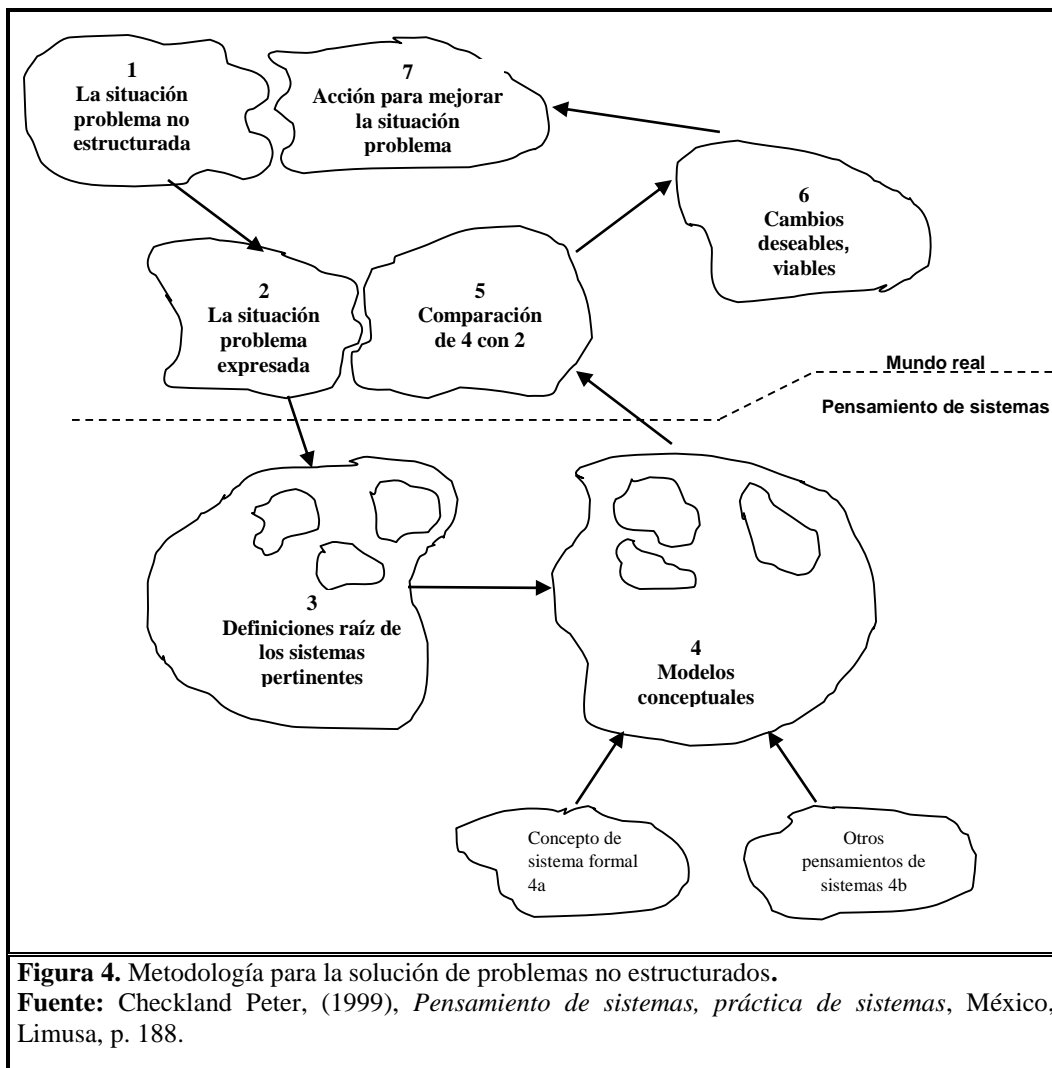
1
La situación problema no estructurada

7
Acción para mejorar la situación problema

6
Cambios deseables, viables

2
La situación problema expresada

5
Comparación de 4 con 2

Mundo real

Pensamiento de sistemas

3
Definiciones raíz de los sistemas pertinentes

4
Modelos conceptuales

Concepto de sistema formal 4a

Otros pensamientos de sistemas 4b

**Figura 4.** Metodología para la solución de problemas no estructurados.
**Fuente:** Checkland Peter, (1999), *Pensamiento de sistemas, práctica de sistemas*, México, Limusa, p. 188.